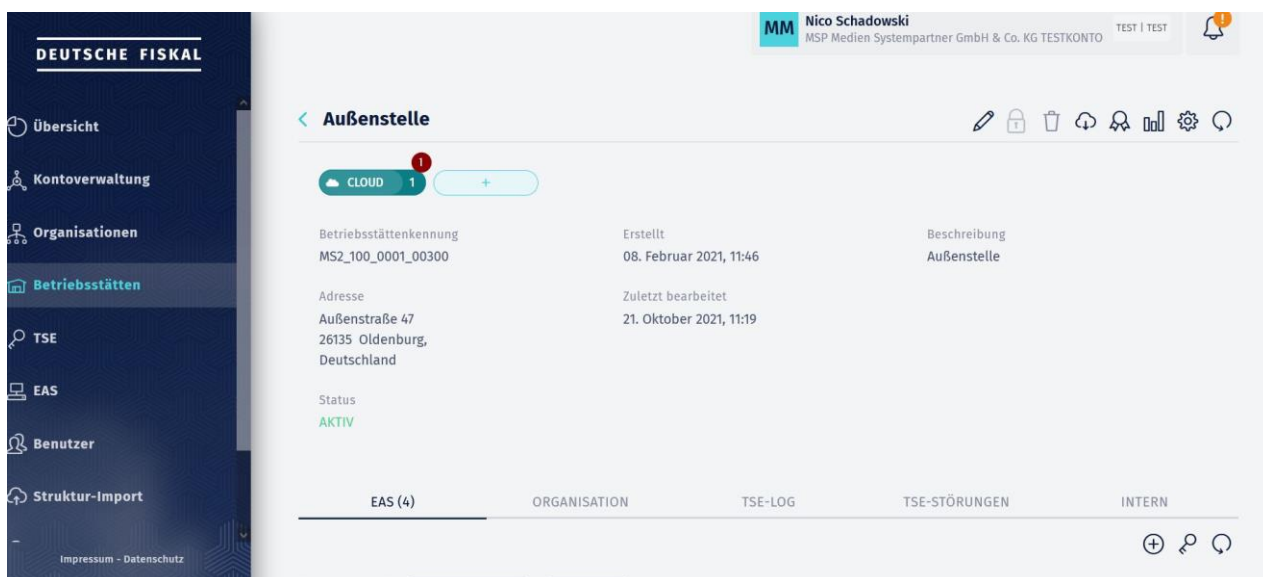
DEUTSCHE FISKAL

Übersicht

Kontoverwaltung

Organisationen

Betriebsstätten

TSE

EAS

Benutzer

Struktur-Import

Impressum - Datenschutz

MM Nico Schadowski
MSP Medien Systempartner GmbH & Co. KG TESTKONTO

TEST | TEST

!

< Außenstelle

1

CLOUD 1

+

Betriebsstättenkennung
MS2_100_0001_00300

Erstellt
08. Februar 2021, 11:46

Beschreibung
Außenstelle

Adresse
Außenstraße 47
26135 Oldenburg,
Deutschland

Zuletzt bearbeitet
21. Oktober 2021, 11:19

Status
AKTIV

EAS (4)

ORGANISATION

TSE-LOG

TSE-STÖRUNGEN

INTERN